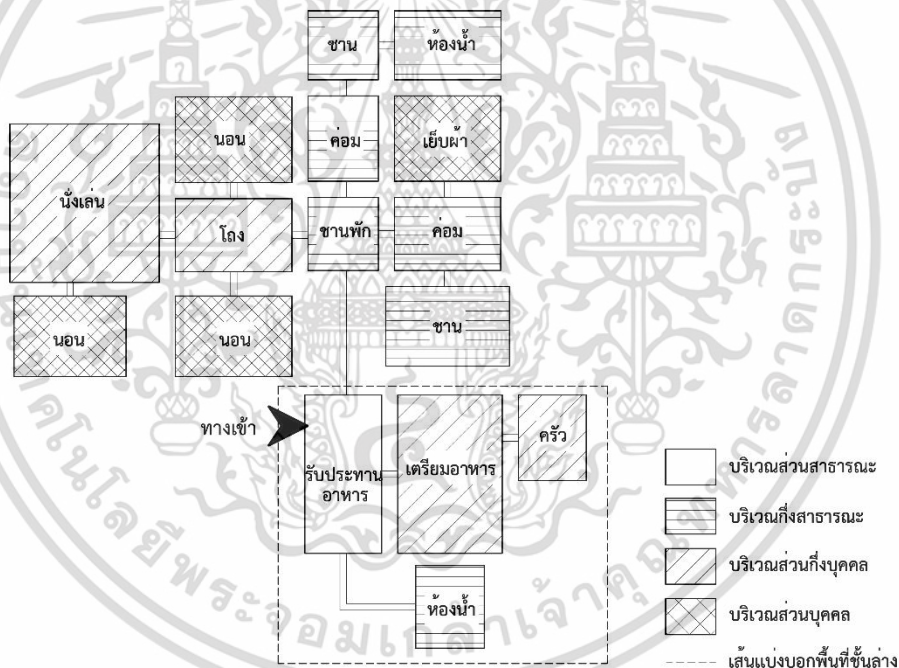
ชาน
ห้องน้ำ
นอน
ค่อม
เย็บผ้า
นั่งเล่น
โถง
ชานพัก
ค่อม
ชาน
นอน
นอน
ทางเข้า
รับประทานอาหาร
เตรียมอาหาร
ครัว
ห้องน้ำ
บริเวณส่วนสาธารณะ
บริเวณกึ่งสาธารณะ
บริเวณส่วนกึ่งบุคคล
บริเวณส่วนบุคคล
เส้นแบ่งบอกพื้นที่ชั้นล่าง